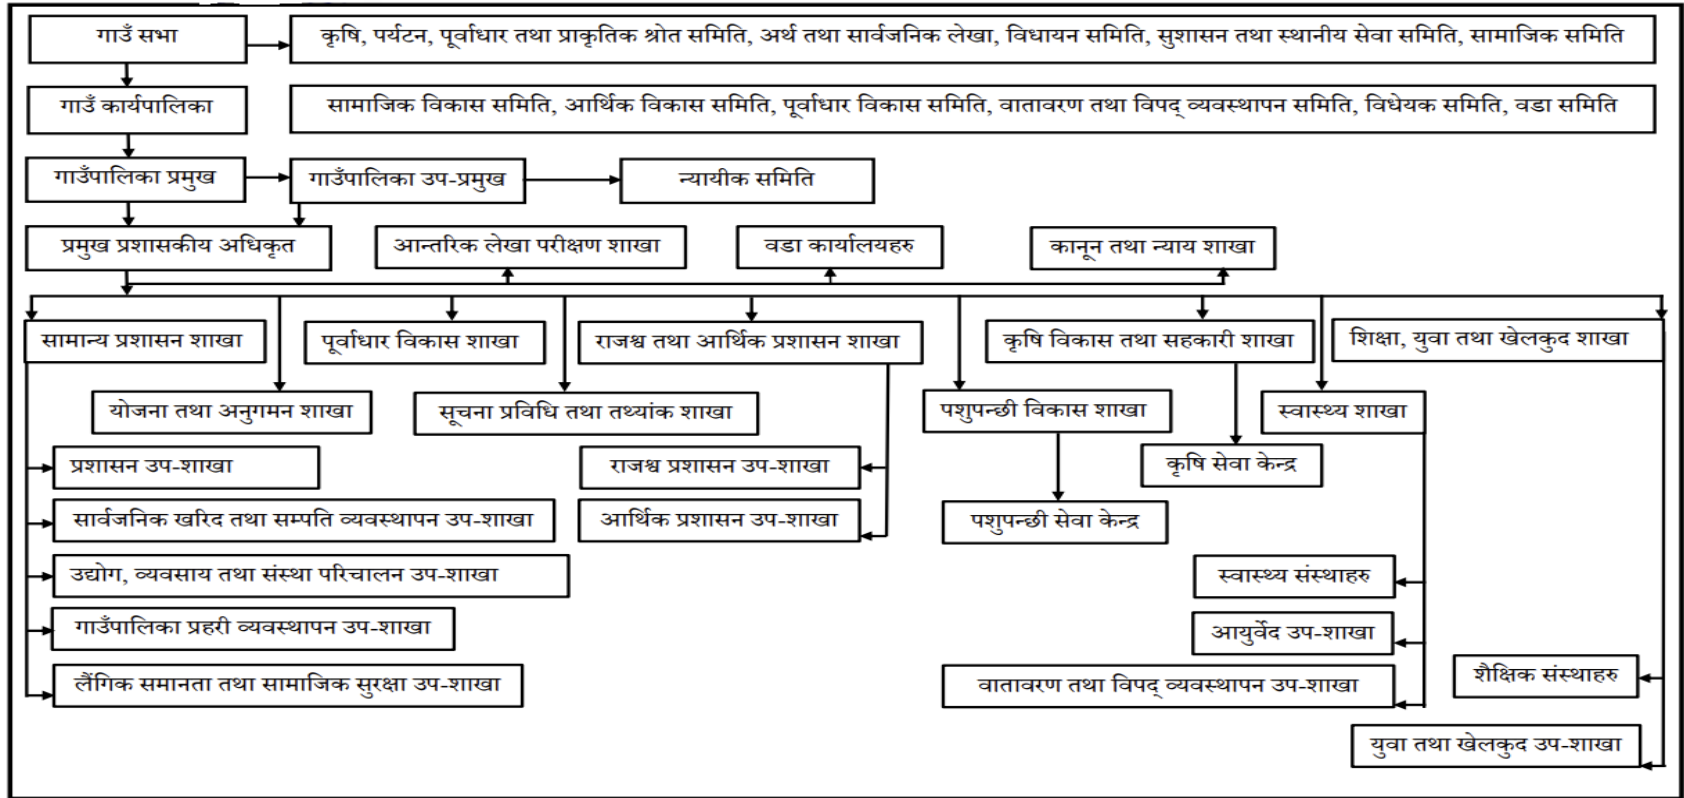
गाउँ सभा

कृषि, पर्यटन, पूर्वाधार तथा प्राकृतिक श्रोत समिति, अर्थ तथा सार्वजनिक लेखा, विधायन समिति, सुशासन तथा स्थानीय सेवा समिति, सामाजिक समिति

गाउँ कार्यपालिका

सामाजिक विकास समिति, आर्थिक विकास समिति, पूर्वाधार विकास समिति, वातावरण तथा विपद् व्यवस्थापन समिति, विधेयक समिति, वडा समिति

गाउँपालिका प्रमुख

गाउँपालिका उप-प्रमुख

न्यायीक समिति

प्रमुख प्रशासकीय अधिकृत

आन्तरिक लेखा परीक्षण शाखा

वडा कार्यालयहरु

कानून तथा न्याय शाखा

सामान्य प्रशासन शाखा

पूर्वाधार विकास शाखा

राजश्व तथा आर्थिक प्रशासन शाखा

कृषि विकास तथा सहकारी शाखा

शिक्षा, युवा तथा खेलकुद शाखा

योजना तथा अनुगमन शाखा

सूचना प्रविधि तथा तथ्यांक शाखा

पशुपन्छी विकास शाखा

स्वास्थ्य शाखा

प्रशासन उप-शाखा

राजश्व प्रशासन उप-शाखा

कृषि सेवा केन्द्र

सार्वजनिक खरिद तथा सम्पति व्यवस्थापन उप-शाखा

आर्थिक प्रशासन उप-शाखा

पशुपन्छी सेवा केन्द्र

उद्योग, व्यवसाय तथा संस्था परिचालन उप-शाखा

स्वास्थ्य संस्थाहरु

गाउँपालिका प्रहरी व्यवस्थापन उप-शाखा

आयुर्वेद उप-शाखा

शैक्षिक संस्थाहरु

लैंगिक समानता तथा सामाजिक सुरक्षा उप-शाखा

वातावरण तथा विपद् व्यवस्थापन उप-शाखा

युवा तथा खेलकुद उप-शाखा